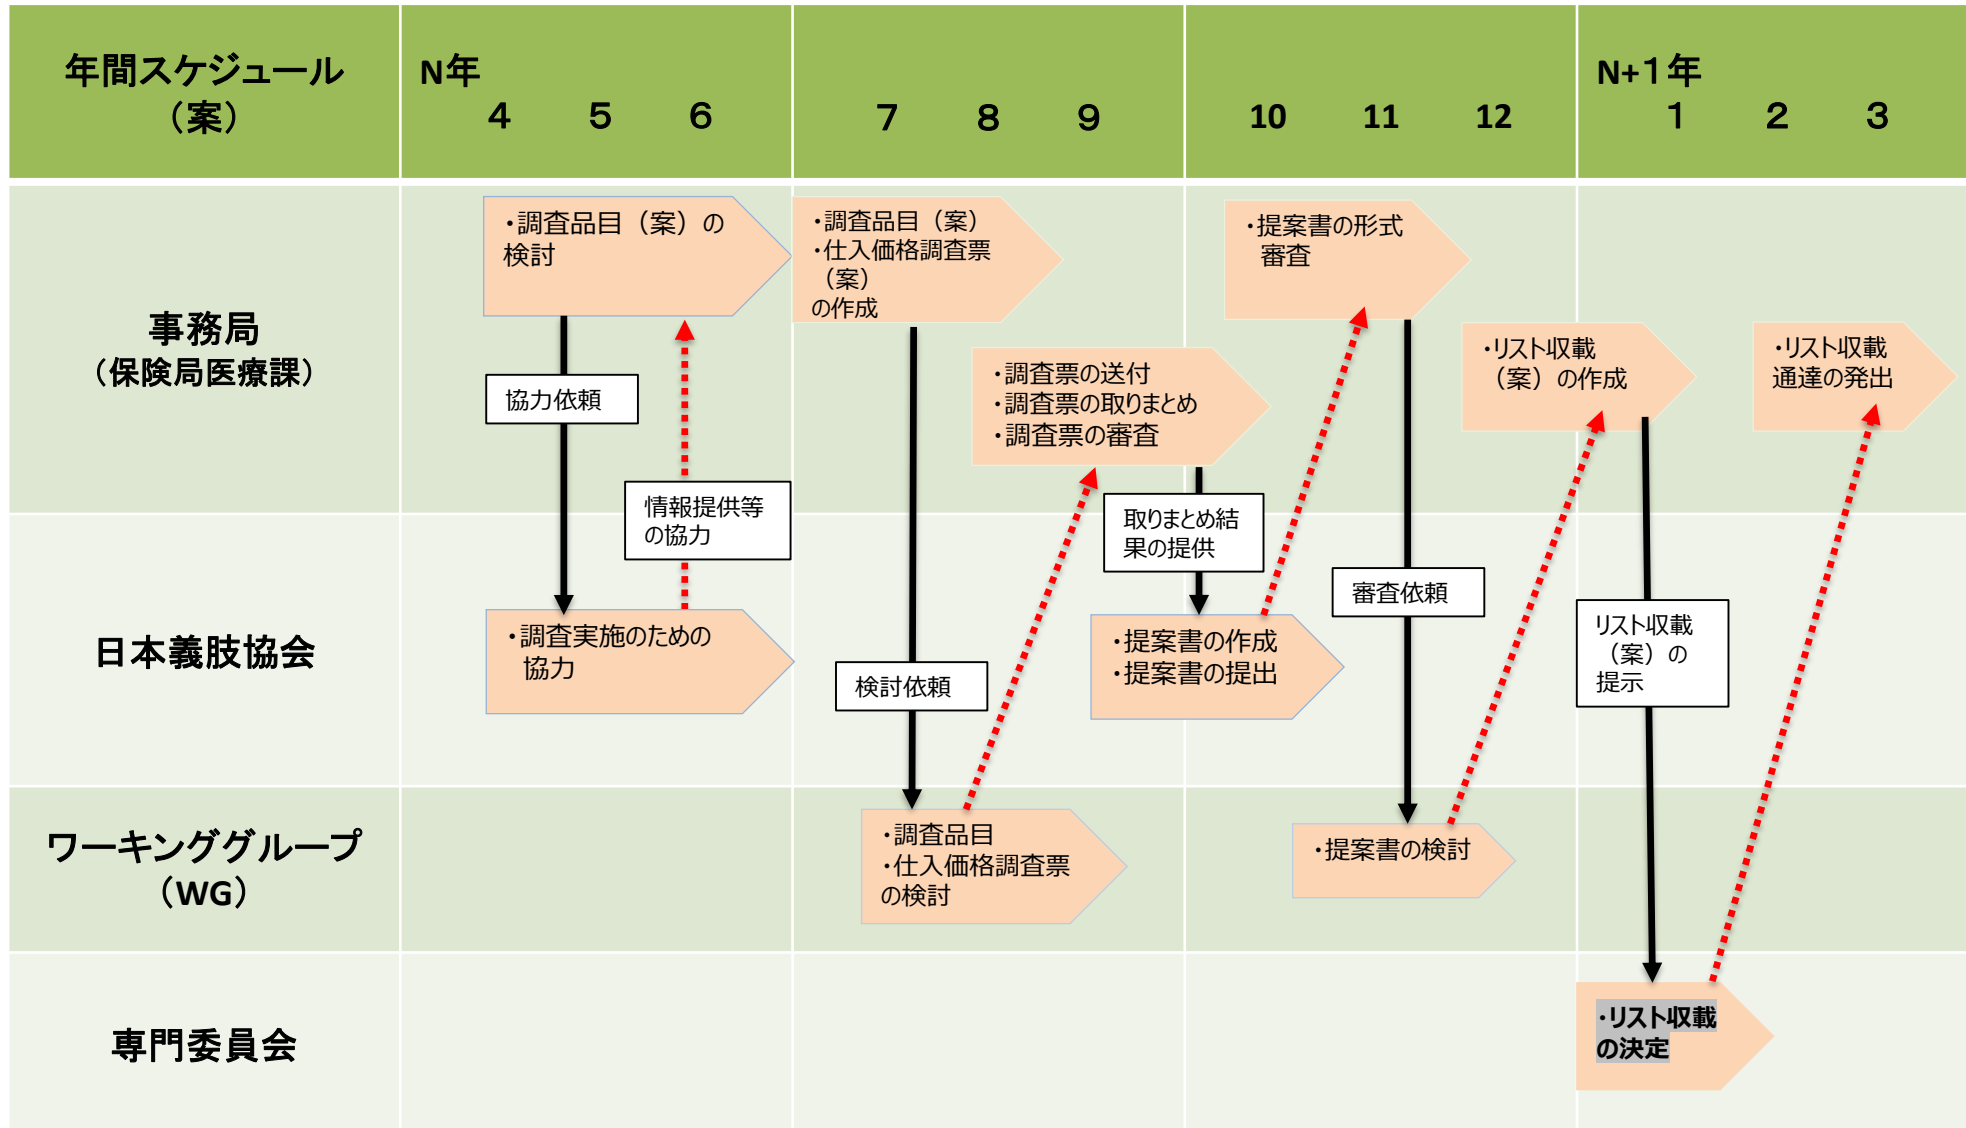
| 年間スケジュール（案） | N年 4 5 6 | 7 8 9 | 10 11 12 | N+1年 1 2 3 |
|---|---|---|---|---|
| 事務局（保険局医療課） | ・調査品目（案）の検討 | ・調査品目（案） ・仕入価格調査票（案）の作成 / ・調査票の送付 ・調査票の取りまとめ ・調査票の審査 | ・提案書の形式審査 | ・リスト収載（案）の作成 / ・リスト収載通達の発出 |
| 日本義肢協会 | ・調査実施のための協力 | | ・提案書の作成 ・提案書の提出 | |
| ワーキンググループ（WG） | | ・調査品目 ・仕入価格調査票の検討 | ・提案書の検討 | |
| 専門委員会 | | | | ・リスト収載の決定 |

協力依頼

情報提供等の協力

検討依頼

取りまとめ結果の提供

審査依頼

リスト収載（案）の提示